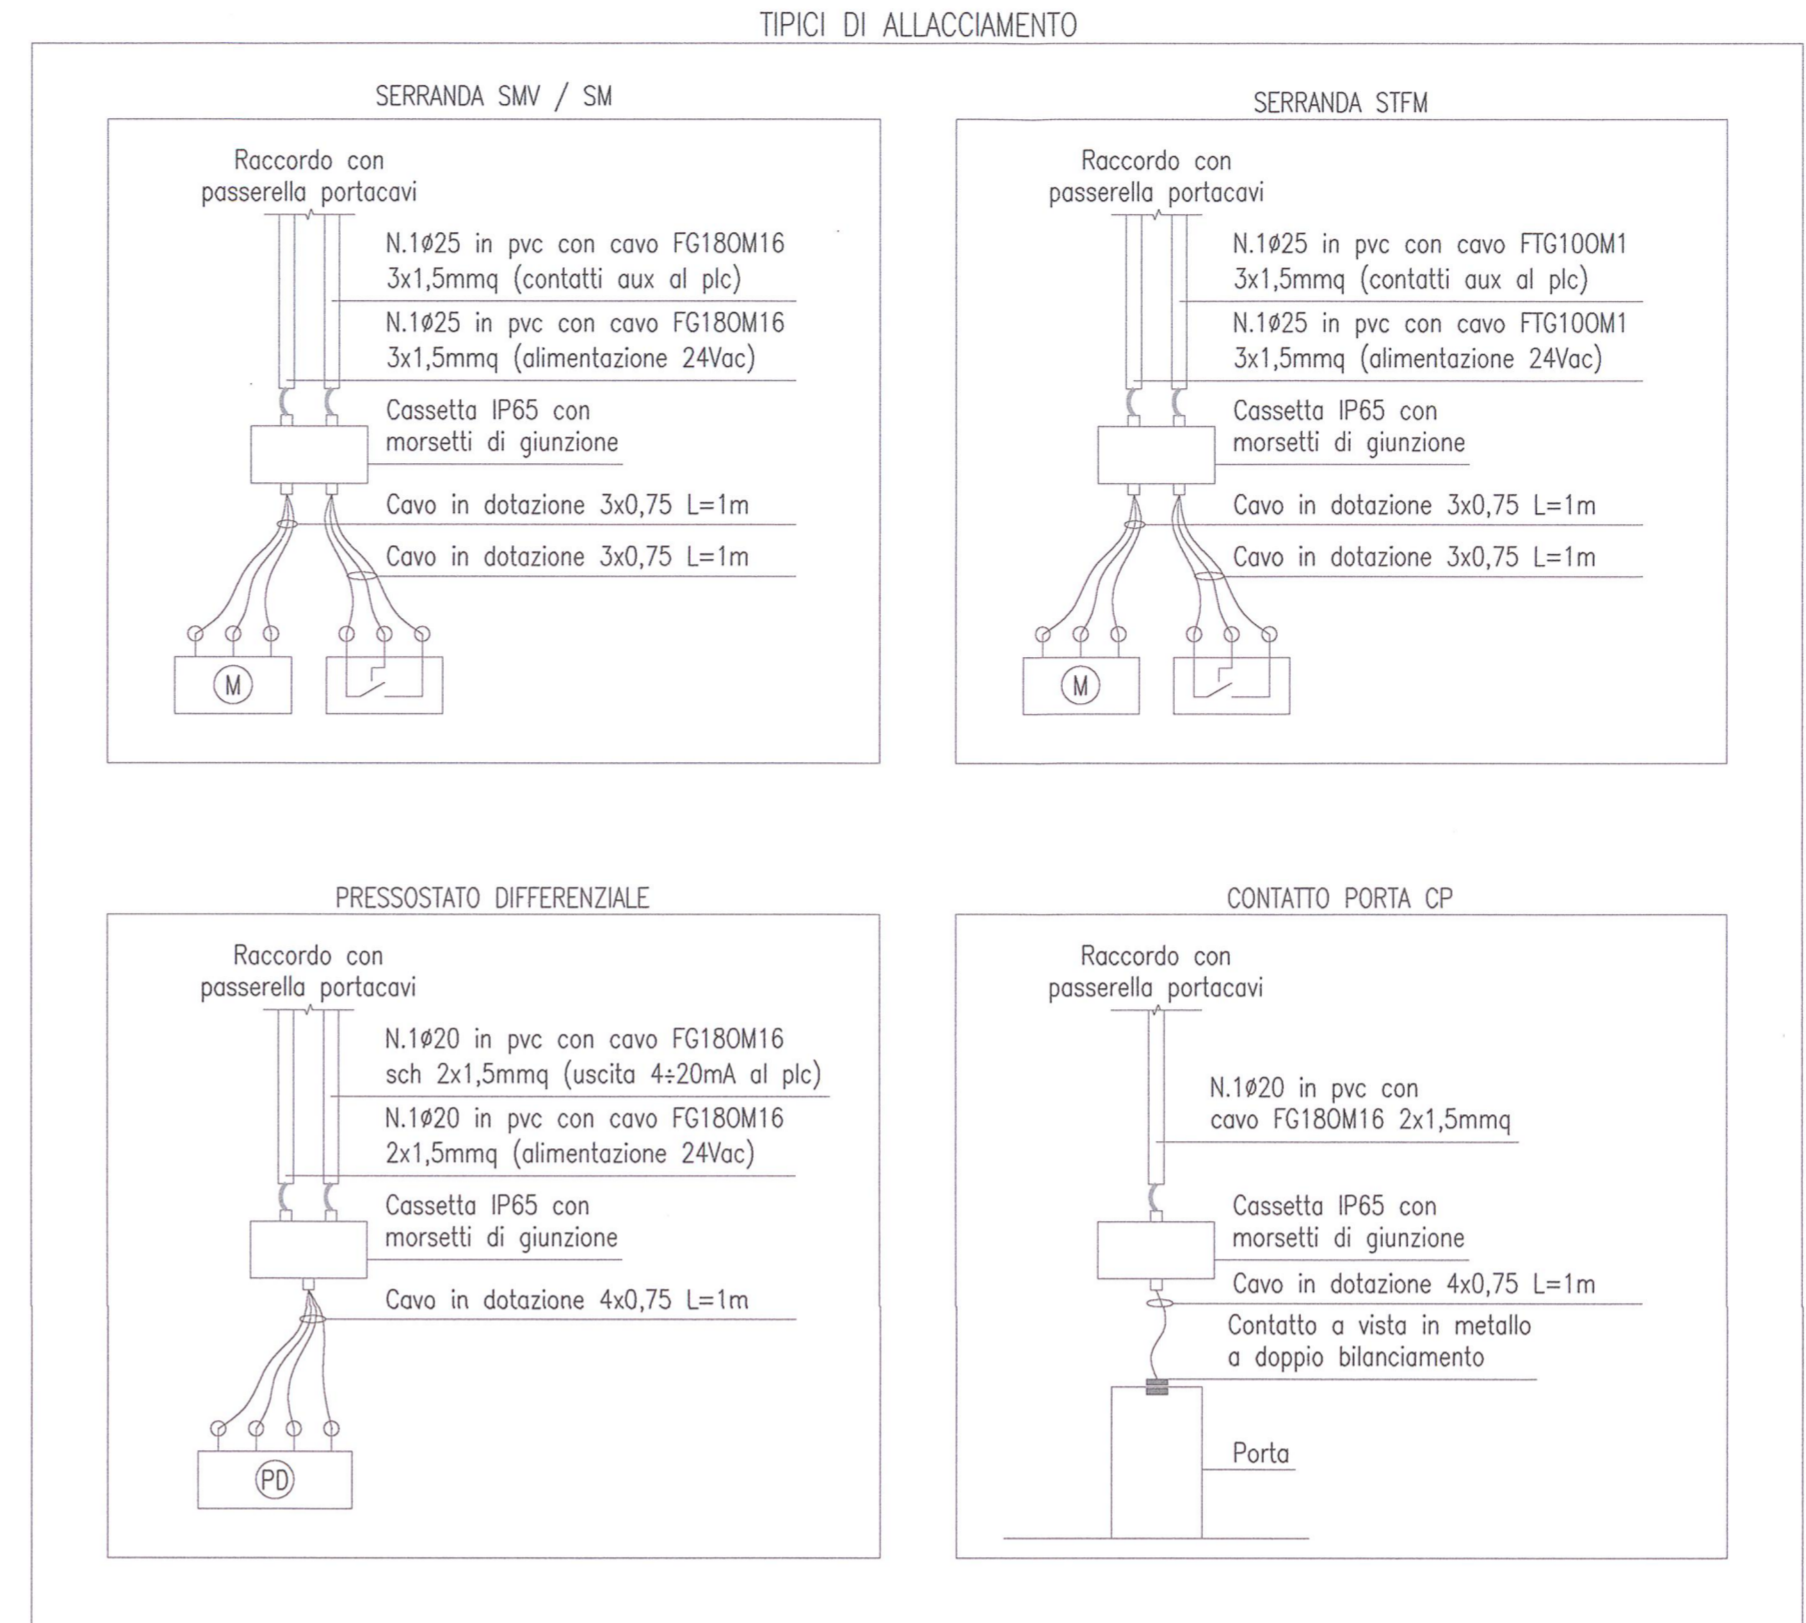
TIPICI DI ALLACCIAMENTO

SERRANDA SMV / SM

Raccordo con passerella portacavi

N.1ø25 in pvc con cavo FG18OM16 3x1,5mmq (contatti aux al plc)

N.1ø25 in pvc con cavo FG18OM16 3x1,5mmq (alimentazione 24Vac)

Cassetta IP65 con morsetti di giunzione

Cavo in dotazione 3x0,75 L=1m

Cavo in dotazione 3x0,75 L=1m

M

SERRANDA STFM

Raccordo con passerella portacavi

N.1ø25 in pvc con cavo FTG10OM1 3x1,5mmq (contatti aux al plc)

N.1ø25 in pvc con cavo FTG10OM1 3x1,5mmq (alimentazione 24Vac)

Cassetta IP65 con morsetti di giunzione

Cavo in dotazione 3x0,75 L=1m

Cavo in dotazione 3x0,75 L=1m

M

PRESSOSTATO DIFFERENZIALE

Raccordo con passerella portacavi

N.1ø20 in pvc con cavo FG18OM16 sch 2x1,5mmq (uscita 4÷20mA al plc)

N.1ø20 in pvc con cavo FG18OM16 2x1,5mmq (alimentazione 24Vac)

Cassetta IP65 con morsetti di giunzione

Cavo in dotazione 4x0,75 L=1m

PD

CONTATTO PORTA CP

Raccordo con passerella portacavi

N.1ø20 in pvc con cavo FG18OM16 2x1,5mmq

Cassetta IP65 con morsetti di giunzione

Cavo in dotazione 4x0,75 L=1m

Contatto a vista in metallo a doppio bilanciamento

Porta